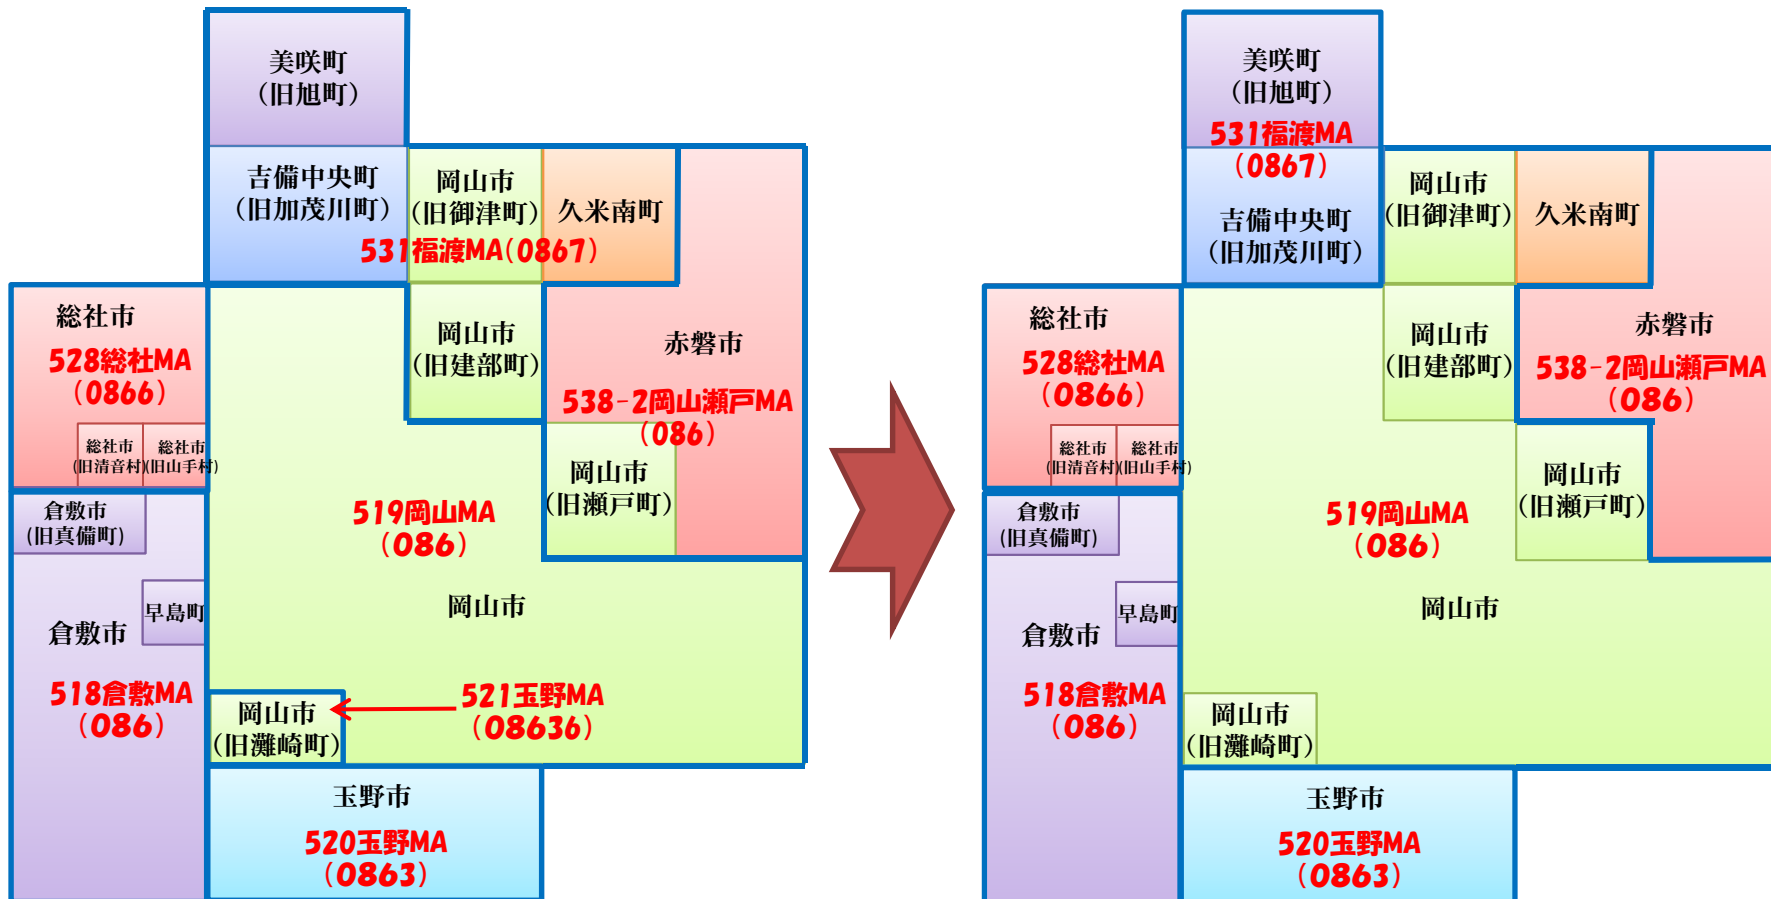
美咲町
(旧旭町)

吉備中央町
(旧加茂川町)

岡山市
(旧御津町)

久米南町

531福渡MA(0867)

総社市

528総社MA
(0866)

総社市
(旧清音村)

総社市
(旧山手村)

岡山市
(旧建部町)

赤磐市

538-2岡山瀬戸MA
(086)

岡山市
(旧瀬戸町)

倉敷市
(旧真備町)

519岡山MA
(086)

早島町

岡山市

倉敷市

518倉敷MA
(086)

岡山市
(旧灘崎町)

521玉野MA
(08636)

玉野市

520玉野MA
(0863)

美咲町
(旧旭町)

531福渡MA
(0867)

吉備中央町
(旧加茂川町)

岡山市
(旧御津町)

久米南町

総社市

528総社MA
(0866)

総社市
(旧清音村)

総社市
(旧山手村)

岡山市
(旧建部町)

赤磐市

538-2岡山瀬戸MA
(086)

岡山市
(旧瀬戸町)

倉敷市
(旧真備町)

519岡山MA
(086)

早島町

岡山市

倉敷市

518倉敷MA
(086)

岡山市
(旧灘崎町)

玉野市

520玉野MA
(0863)